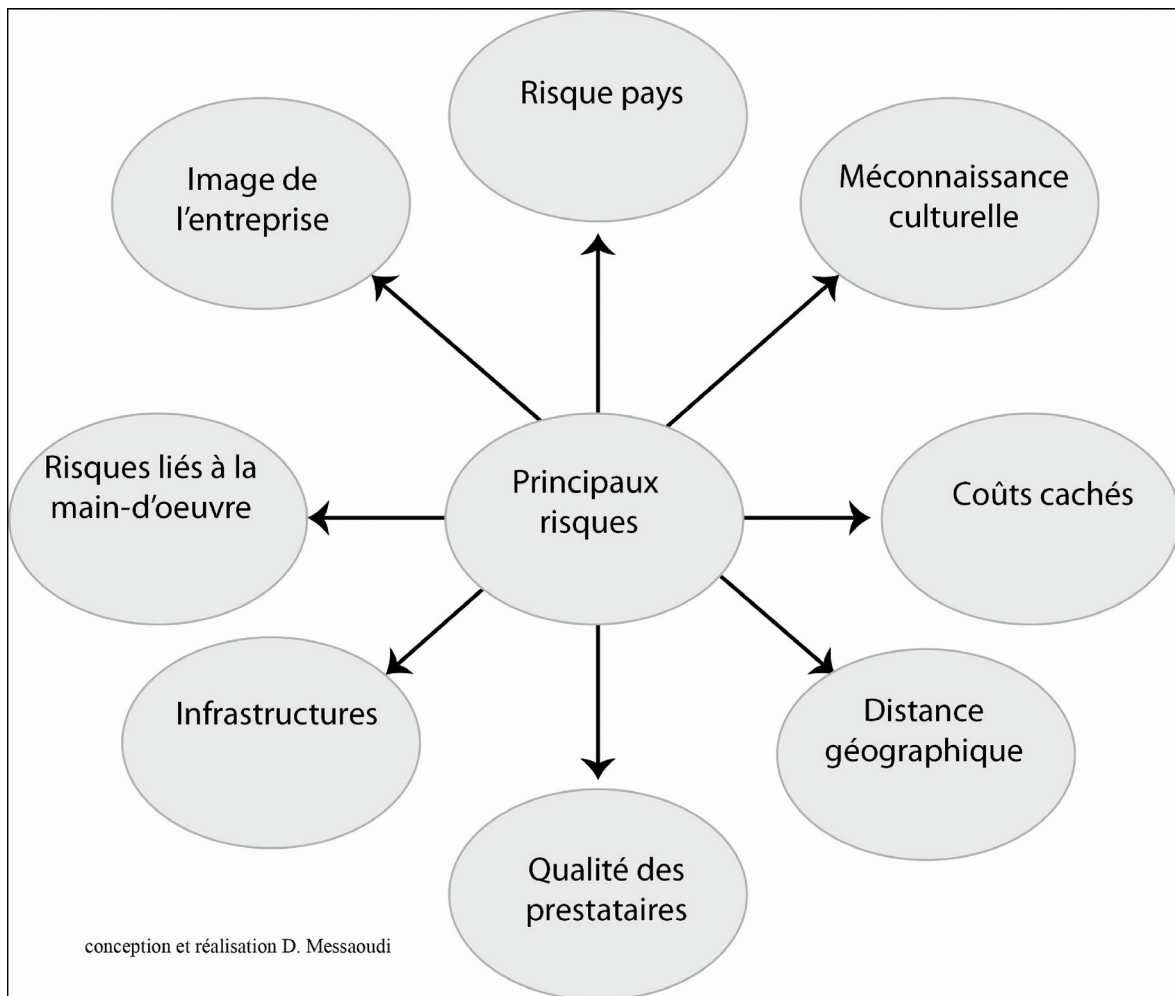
Risque pays

Image de l'entreprise

Méconnaissance culturelle

Risques liés à la main-d'oeuvre

Principaux risques

Coûts cachés

Infrastructures

Distance géographique

Qualité des prestataires

conception et réalisation D. Messaoudi